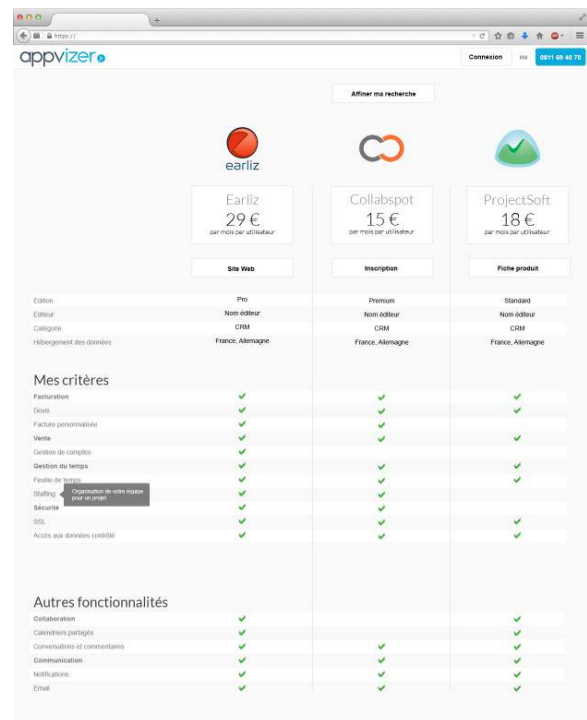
https://

appvizer

Connexion ou 0811 69 40 70

Affiner ma recherche

earliz

Earliz
29 €
par mois par utilisateur

Collabspot
15 €
par mois par utilisateur

ProjectSoft
18 €
par mois par utilisateur

Site Web | Inscription | Fiche produit

| | Earliz | Collabspot | ProjectSoft |
|---|---|---|---|
| Edition | Pro | Premium | Standard |
| Editeur | Nom éditeur | Nom éditeur | Nom éditeur |
| Catégorie | CRM | CRM | CRM |
| Hébergement des données | France, Allemagne | France, Allemagne | France, Allemagne |

Mes critères

| | Earliz | Collabspot | ProjectSoft |
|---|---|---|---|
| Facturation | ✔ | ✔ | ✔ |
| Devis | ✔ | ✔ | ✔ |
| Facture personnalisée | ✔ | ✔ | |
| Vente | ✔ | ✔ | ✔ |
| Gestion de comptes | ✔ | | |
| Gestion du temps | ✔ | ✔ | ✔ |
| Feuille de temps | ✔ | ✔ | ✔ |
| Staffing | ✔ | ✔ | |
| Sécurité | ✔ | ✔ | |
| SSL | ✔ | ✔ | ✔ |
| Accès aux données contrôlé | ✔ | ✔ | ✔ |

Organisation de votre équipe pour un projet

Autres fonctionnalités

| | Earliz | Collabspot | ProjectSoft |
|---|---|---|---|
| Collaboration | ✔ | | ✔ |
| Calendriers partagés | ✔ | | ✔ |
| Conversations et commentaires | ✔ | ✔ | ✔ |
| Communication | ✔ | ✔ | ✔ |
| Notifications | ✔ | ✔ | ✔ |
| Email | ✔ | ✔ | ✔ |